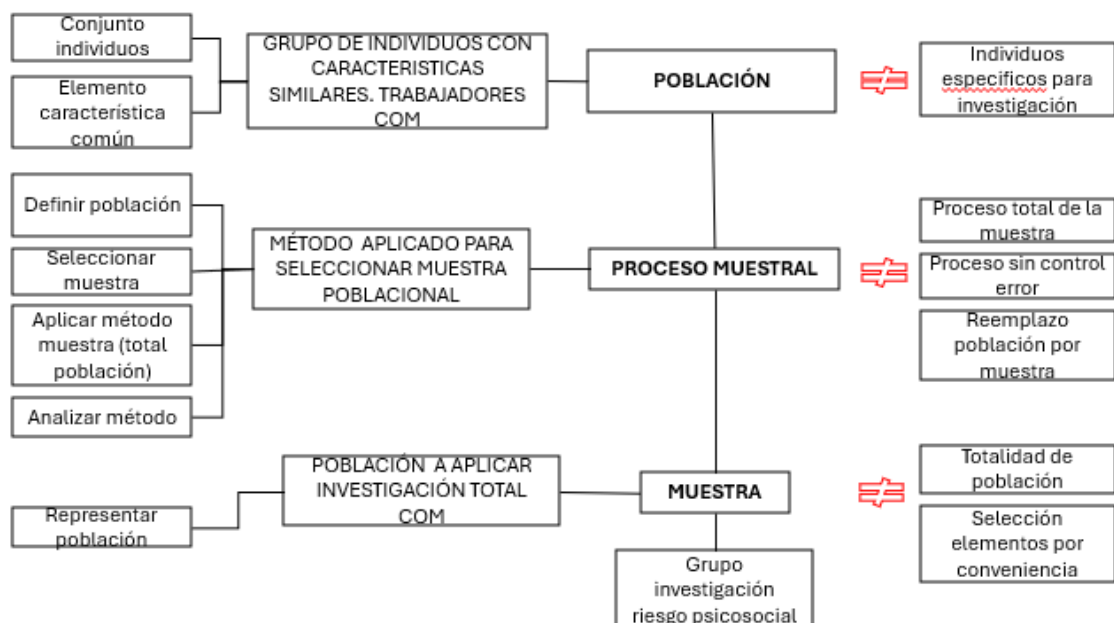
Conjunto individuos

Elemento característica común

GRUPO DE INDIVIDUOS CON CARACTERISTICAS SIMILARES. TRABAJADORES COM

POBLACIÓN

Individuos especificos para investigación

Definir población

Seleccionar muestra

Aplicar método muestra (total población)

Analizar método

MÉTODO APLICADO PARA SELECCIONAR MUESTRA POBLACIONAL

PROCESO MUESTRAL

Proceso total de la muestra

Proceso sin control error

Reemplazo población por muestra

Representar población

POBLACIÓN A APLICAR INVESTIGACIÓN TOTAL COM

MUESTRA

Totalidad de población

Selección elementos por conveniencia

Grupo investigación riesgo psicosocial